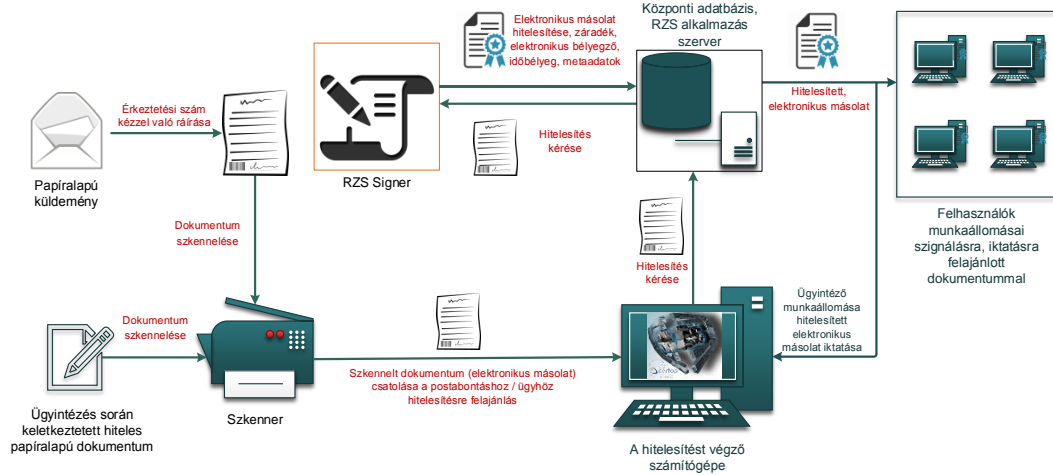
Központi adatbázis, RZS alkalmazás szerver

Elektronikus másolat hitelesítése, záradék, elektronikus bélyegző, időbélyeg, metaadatok

Érkeztetési szám kézzel való ráírása

Papíralapú küldemény

RZS Signer

Hitelesítés kérése

Hitelesített, elektronikus másolat

Felhasználók munkaállomásai szignálásra, iktatásra felajánlott dokumentummal

Dokumentum szkennelése

Hitelesítés kérése

Ügyintéző munkaállomása hitelesített elektronikus másolat iktatása

Dokumentum szkennelése

Ügyintézés során keletkeztetett hiteles papíralapú dokumentum

Szkenner

Szkennelt dokumentum (elektronikus másolat) csatolása a postabontáshoz / ügyhöz hitelesítésre felajánlás

A hitelesítést végző számítógépe